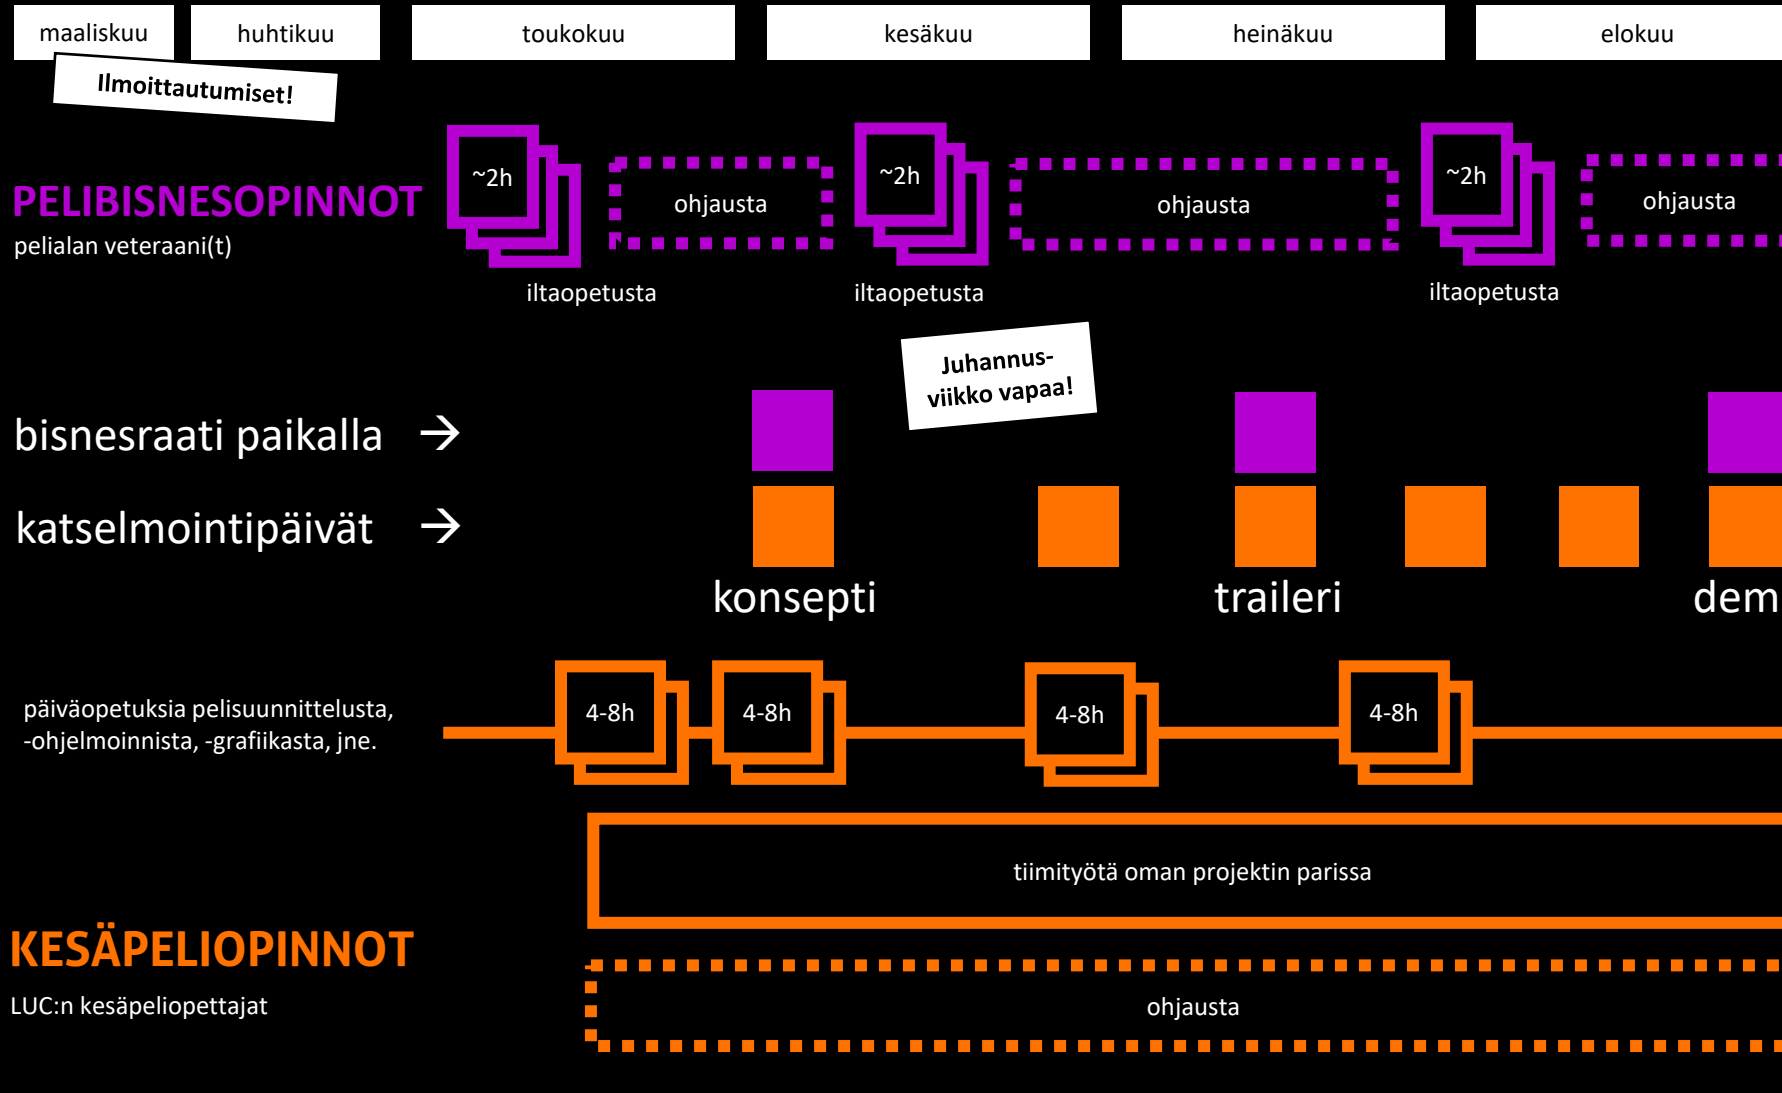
maaliskuu huhtikuu toukokuu kesäkuu heinäkuu elokuu

Ilmoittautumiset!

PELIBISNESOPINNOT
pelialan veteraani(t)

~2h
iltaopetusta

ohjausta

~2h
iltaopetusta

ohjausta

~2h
iltaopetusta

ohjausta

Juhannus-viikko vapaa!

bisnesraati paikalla →

katselmointipäivät →

konsepti

traileri

dem

päiväopetuksia pelisuunnittelusta, -ohjelmoinnista, -grafiikasta, jne.

4-8h

4-8h

4-8h

4-8h

tiimityötä oman projektin parissa

KESÄPELIOPINNOT
LUC:n kesäpeliopettajat

ohjausta